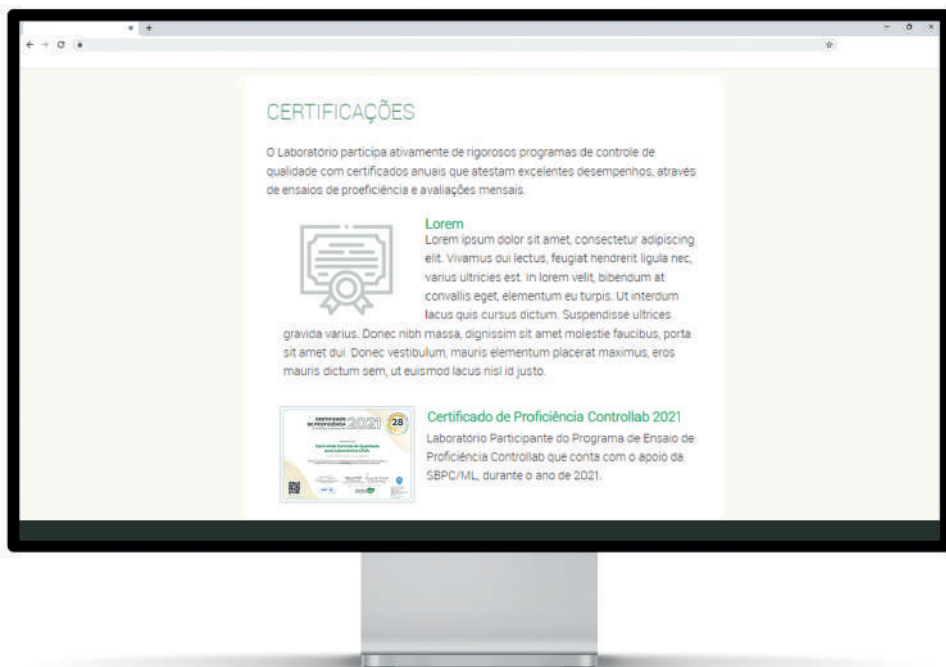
CERTIFICAÇÕES

O Laboratório participa ativamente de rigorosos programas de controle de qualidade com certificados anuais que atestam excelentes desempenhos, através de ensaios de proeficiência e avaliações mensais.

Lorem

Lorem ipsum dolor sit amet, consectetur adipiscing elit. Vivamus dui lectus, feugiat hendrerit ligula nec, varius ultricies est. In lorem velit, bibendum at convallis eget, elementum eu turpis. Ut interdum lacus quis cursus dictum. Suspendisse ultrices gravida varius. Donec nibh massa, dignissim sit amet molestie faucibus, porta sit amet dui. Donec vestibulum, mauris elementum placerat maximus, eros mauris dictum sem, ut euismod lacus nisl id justo.

CERTIFICADO DE PROFICIÊNCIA 2021 28

Certificado de Proficiência Controllab 2021

Laboratório Participante do Programa de Ensaio de Proficiência Controllab que conta com o apoio da SBPC/ML, durante o ano de 2021.